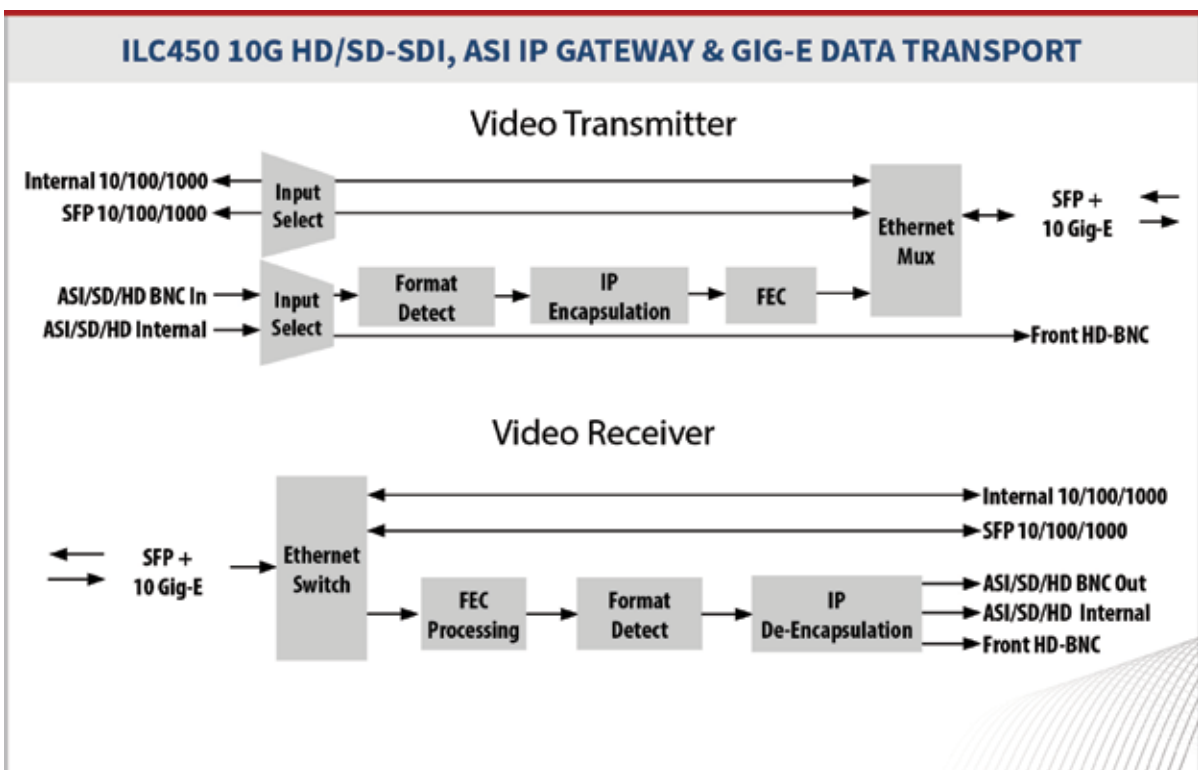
ILC450 10G HD/SD-SDI, ASI IP GATEWAY & GIG-E DATA TRANSPORT

Video Transmitter

Internal 10/100/1000
SFP 10/100/1000
Input Select
Ethernet Mux
SFP + 10 Gig-E
ASI/SD/HD BNC In
ASI/SD/HD Internal
Input Select
Format Detect
IP Encapsulation
FEC
Front HD-BNC

Video Receiver

SFP + 10 Gig-E
Ethernet Switch
Internal 10/100/1000
SFP 10/100/1000
FEC Processing
Format Detect
IP De-Encapsulation
ASI/SD/HD BNC Out
ASI/SD/HD Internal
Front HD-BNC